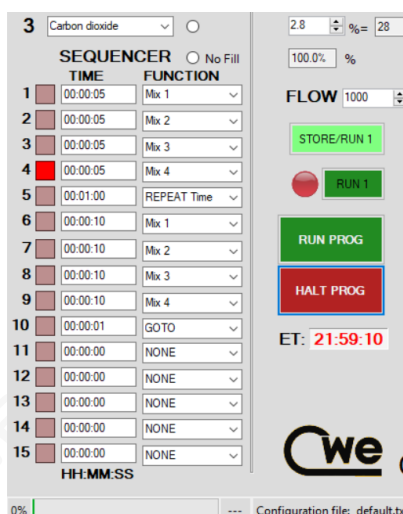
3 Carbon dioxide

SEQUENCER No Fill

TIME FUNCTION

| | TIME | FUNCTION |
|---|---|---|
| 1 | 00:00:05 | Mix 1 |
| 2 | 00:00:05 | Mix 2 |
| 3 | 00:00:05 | Mix 3 |
| 4 | 00:00:05 | Mix 4 |
| 5 | 00:01:00 | REPEAT Time |
| 6 | 00:00:10 | Mix 1 |
| 7 | 00:00:10 | Mix 2 |
| 8 | 00:00:10 | Mix 3 |
| 9 | 00:00:10 | Mix 4 |
| 10 | 00:00:01 | GOTO |
| 11 | 00:00:00 | NONE |
| 12 | 00:00:00 | NONE |
| 13 | 00:00:00 | NONE |
| 14 | 00:00:00 | NONE |
| 15 | 00:00:00 | NONE |

HH:MM:SS

2.8 %= 28

100.0% %

FLOW 1000

STORE/RUN 1

RUN 1

RUN PROG

HALT PROG

ET: 21:59:10

Cwe

0% --- Configuration file: default.t